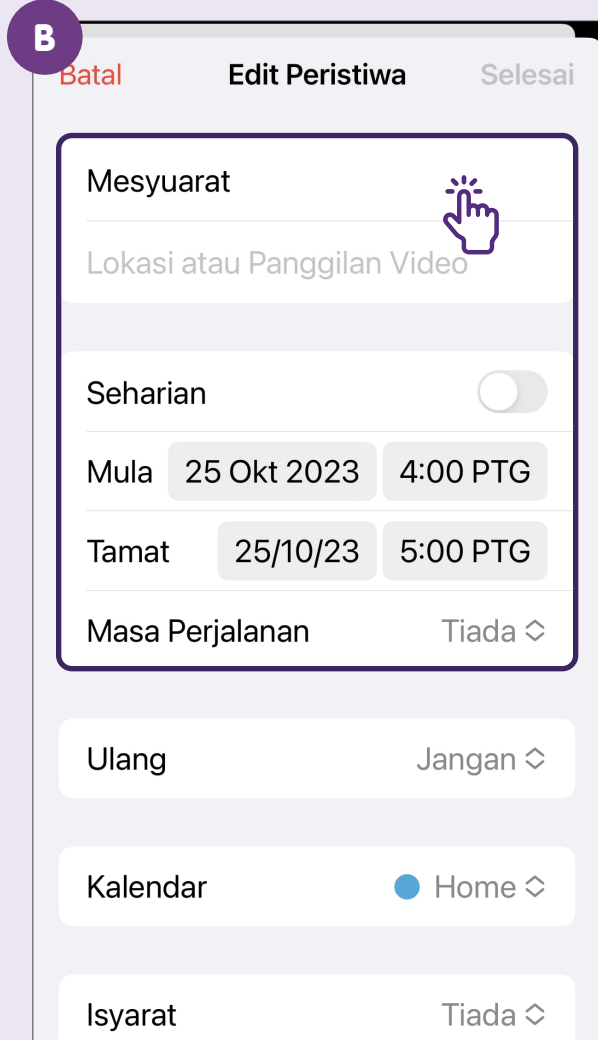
B

Batal Edit Peristiwa Selesai

Mesyuarat

Lokasi atau Panggilan Video

Seharian

Mula 25 Okt 2023 4:00 PTG

Tamat 25/10/23 5:00 PTG

Masa Perjalanan Tiada

Ulang Jangan

Kalendar Home

Isyarat Tiada